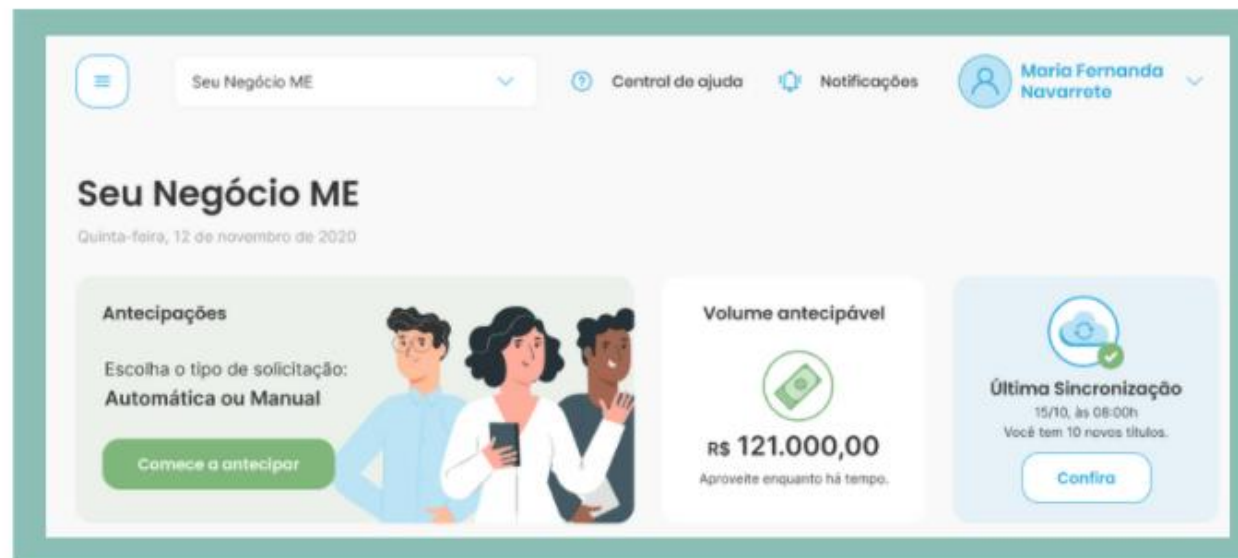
Seu Negócio ME

Central de ajuda

Notificações

Maria Fernanda Navarrete

Seu Negócio ME

Quinta-feira, 12 de novembro de 2020

Antecipações

Escolha o tipo de solicitação:
Automática ou Manual

Comece a antecipar

Volume antecipável

R$ 121.000,00

Aproveite enquanto há tempo.

Última Sincronização

15/10, às 08:00h
Você tem 10 novos títulos.

Confira